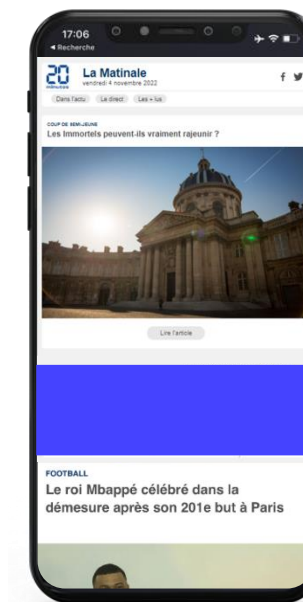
17:06
◂ Recherche

20 minutes La Matinale
vendredi 4 novembre 2022

Dans l'actu Le direct Les + lus

COUP DE SEMI-JEUNE
Les Immortels peuvent-ils vraiment rajeunir ?

Lire l'article

FOOTBALL
Le roi Mbappé célébré dans la démesure après son 201e but à Paris